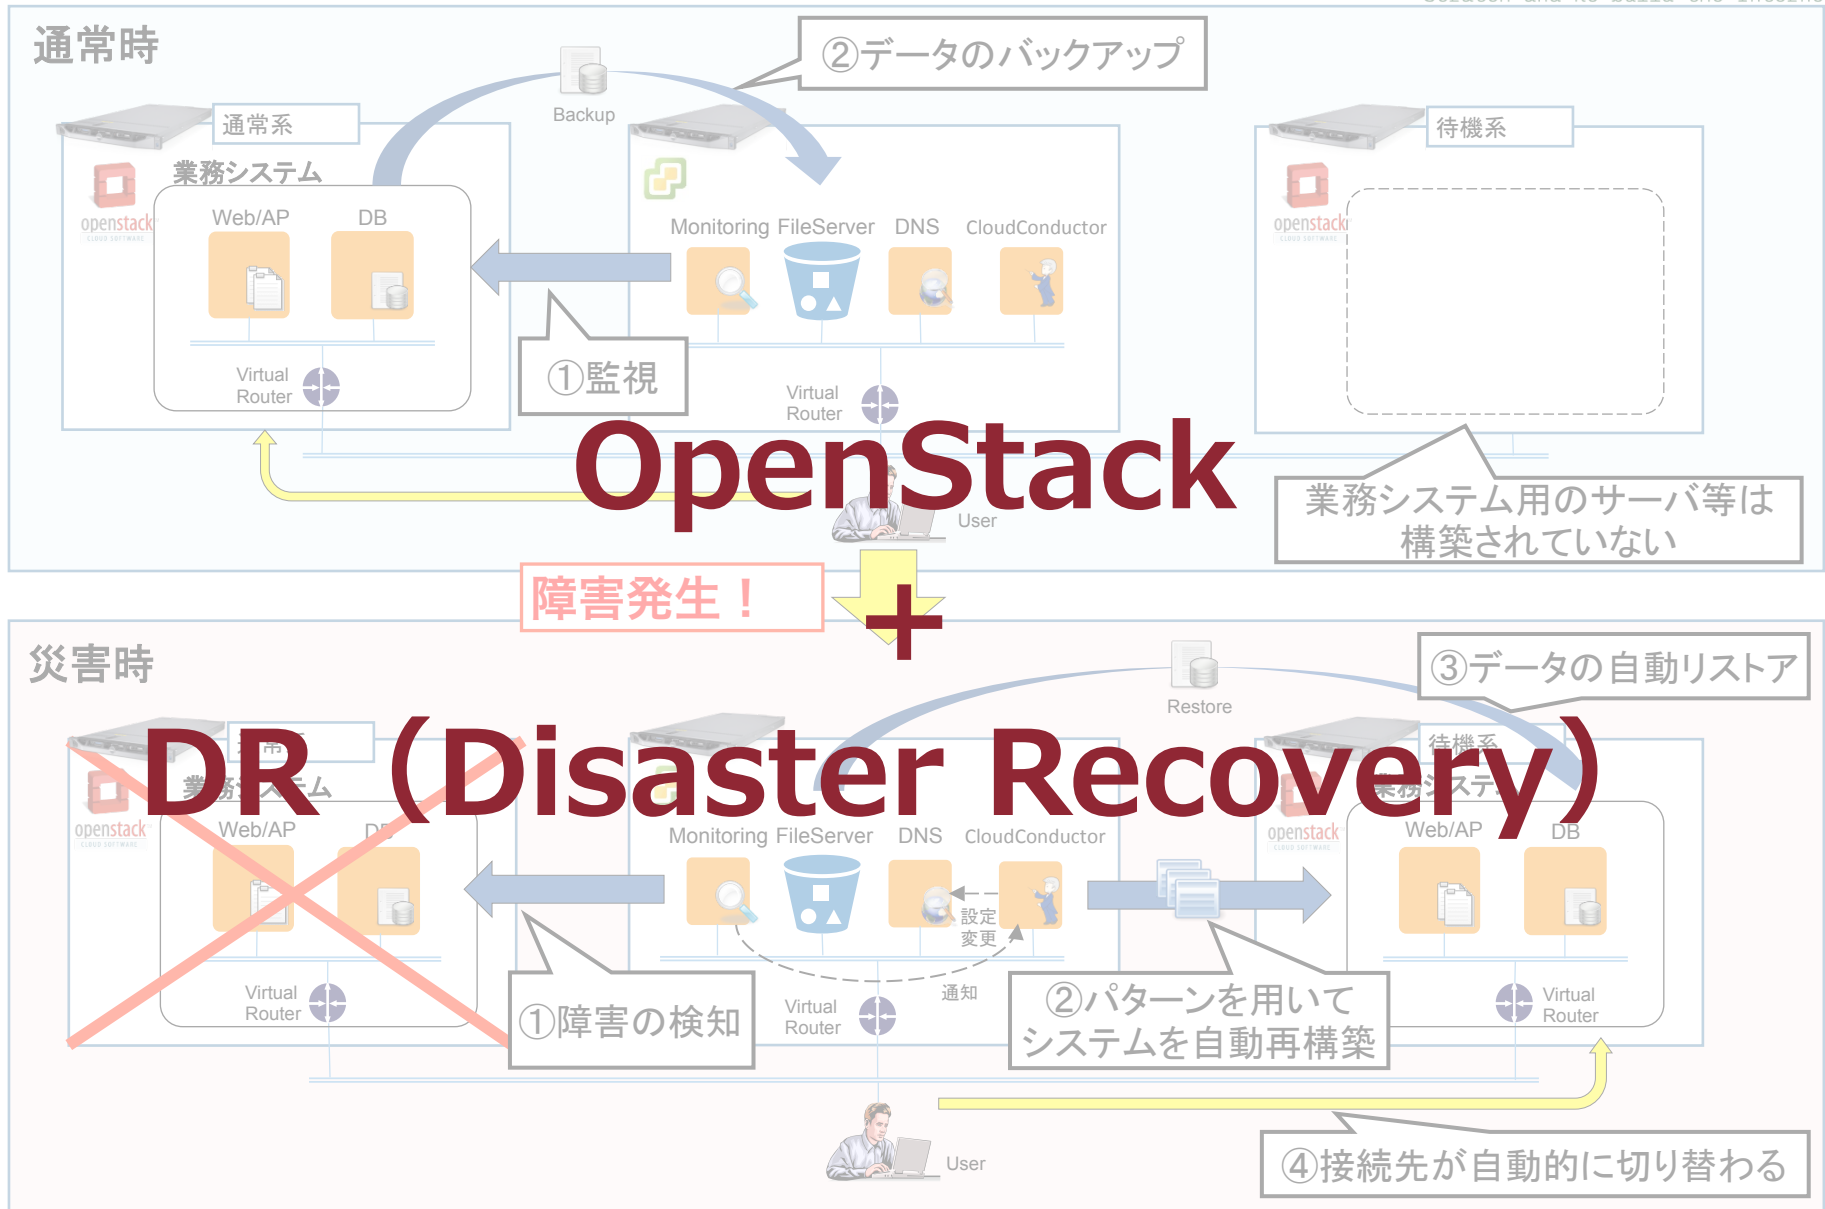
通常時

②データのバックアップ

Backup

通常系

業務システム

openstack CLOUD SOFTWARE

Web/AP

DB

Virtual Router

Monitoring FileServer DNS CloudConductor

①監視

Virtual Router

待機系

openstack CLOUD SOFTWARE

OpenStack

User

業務システム用のサーバ等は構築されていない

障害発生！

+

災害時

Restore

③データの自動リストア

DR（Disaster Recovery）

openstack CLOUD SOFTWARE

Web/AP

Virtual Router

Monitoring FileServer DNS CloudConductor

設定変更

通知

①障害の検知

Virtual Router

②パターンを用いてシステムを自動再構築

待機系

openstack CLOUD SOFTWARE

Web/AP

DB

Virtual Router

User

④接続先が自動的に切り替わる